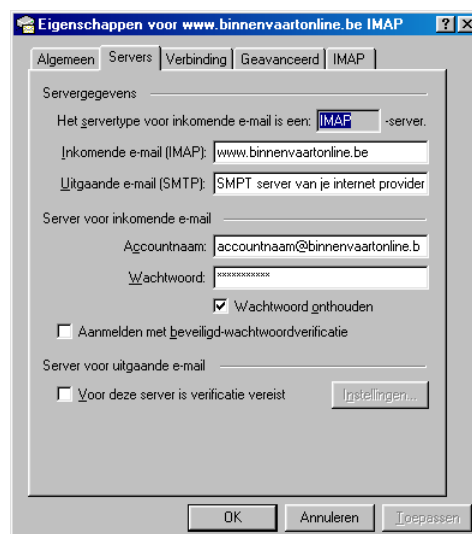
Eigenschappen voor www.binnenvaartonline.be IMAP

? X

Algemeen | Servers | Verbinding | Geavanceerd | IMAP

Servergegevens

Het servertype voor inkomende e-mail is een: IMAP -server.

Inkomende e-mail (IMAP): www.binnenvaartonline.be

Uitgaande e-mail (SMTP): SMPT server van je internet provider

Server voor inkomende e-mail

Accountnaam: accountnaam@binnenvaartonline.b

Wachtwoord: ***********

Wachtwoord onthouden

Aanmelden met beveiligd-wachtwoordverificatie

Server voor uitgaande e-mail

Voor deze server is verificatie vereist

Instellingen...

OK | Annuleren | Toepassen